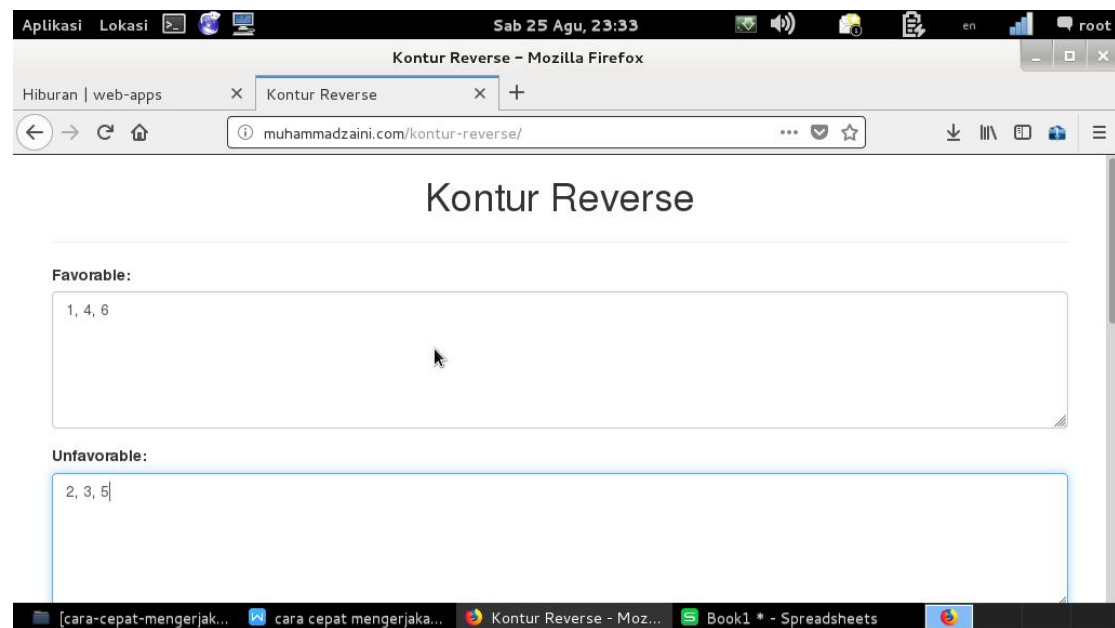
Aplikasi Lokasi Sab 25 Agu, 23:33 en root

Kontur Reverse – Mozilla Firefox

Hiburan | web-apps × Kontur Reverse × +

muhammadzaini.com/kontur-reverse/ •••

Kontur Reverse

Favorable:

1, 4, 6

Unfavorable:

2, 3, 5

[cara-cepat-mengerjak... cara cepat mengerjaka... Kontur Reverse - Moz... Book1 * - Spreadsheets